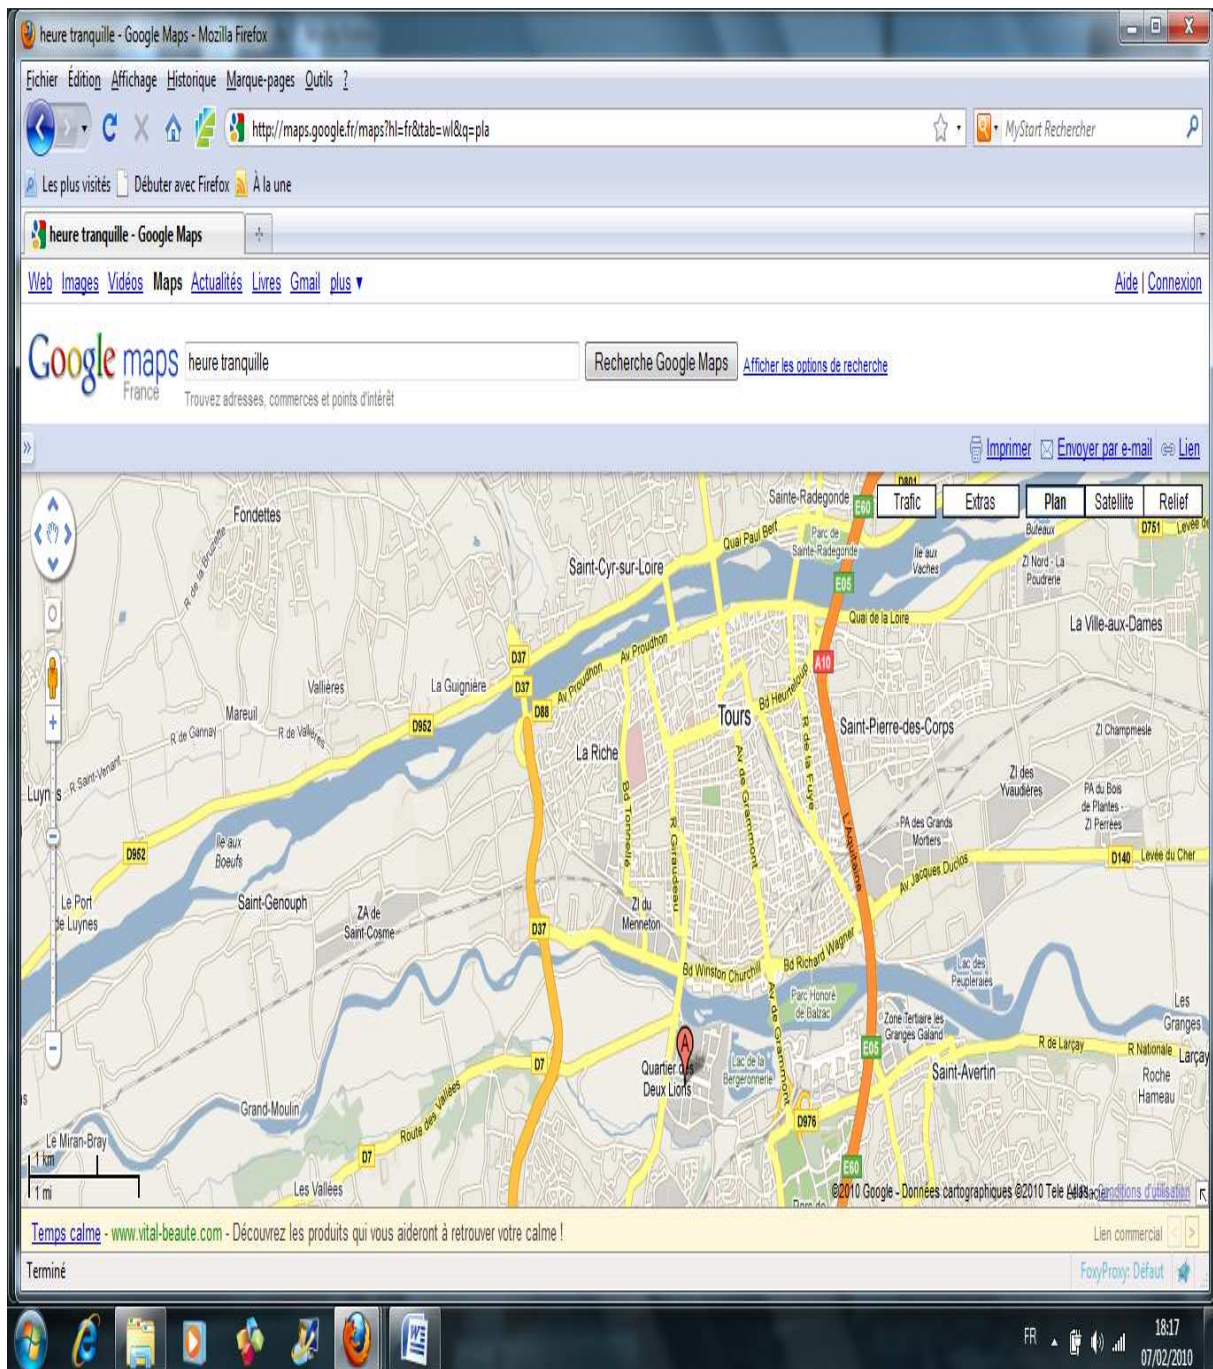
heure tranquille - Google Maps - Mozilla Firefox

Fichier Édition Affichage Historique Marque-pages Outils ?

http://maps.google.fr/maps?hl=fr&tab=wl&q=pla

MyStart Rechercher

Les plus visités Débuter avec Firefox À la une

heure tranquille - Google Maps

Web Images Vidéos Maps Actualités Livres Gmail plus ▾

Aide | Connexion

Google maps France

heure tranquille

Recherche Google Maps

Afficher les options de recherche

Trouvez adresses, commerces et points d'intérêt

Imprimer Envoyer par e-mail Lien

Trafic Extras Plan Satellite Relief

Fondettes
R. de la Bruchette
Saint-Cyr-sur-Loire
Sainte-Radegonde
E60
Quai Paul Bert
Parc de Sainte-Radegonde
Ile aux Vaches
E05
Buteaux
D751
Levée de
ZI Nord - La Poudrerie
La Ville-aux-Dames
Quai de la Loire
A10
D37
Av Proudhon
Av Proudhon
Vallières
La Guignière
D37
D88
Bd Heurteloup
Tours
Saint-Pierre-des-Corps
Mareuil
R de Gannay
R de Vallières
D952
La Riche
ZI Champmeslé
Luynes
R Saint-Venant
Bd Tonnellé
R Giraudeau
Av de Grammont
R de la Fuye
L'Aquitaine
ZI des Yvaudières
PA du Bois de Plantes - ZI Perrées
PA des Grands Mortiers
D952
Ile aux Boeufs
D140
Levée du Cher
Av Jacques Duclos
Le Port de Luynes
Saint-Genouph
ZA de Saint-Cosme
D37
ZI du Menneton
Bd Winston Churchill
Bd Richard Wagner
Lac des Peupleraies
Parc Honoré de Balzac
Av de Grammont
Zone Tertiaire les Granges Galand
Les Granges
E05
R de Larçay
R Nationale
Larçay
A
D7
Quartier des Deux Lions
Lac de la Bergeronnerie
Saint-Avertin
Roche Hameau
Grand-Moulin
Route des Vallées
D976
Le Miran-Bray
1 km
1 mi
D7
Les Vallées
E60
©2010 Google - Données cartographiques ©2010 Tele Atlas - Conditions d'utilisation

Temps calme - www.vital-beaute.com - Découvrez les produits qui vous aideront à retrouver votre calme !

Lien commercial

Terminé

FoxyProxy: Défaut

FR
18:17
07/02/2010